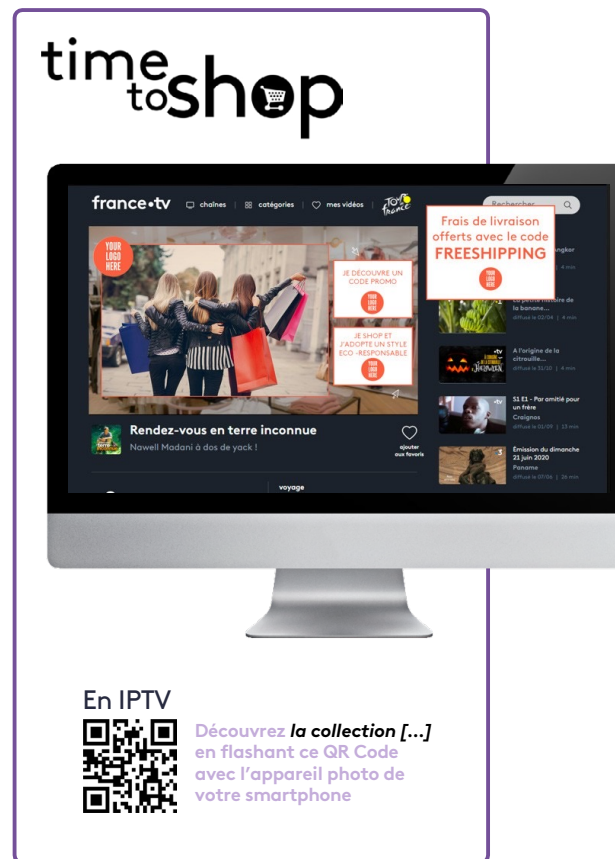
time to shop

france•tv chaînes | catégories | mes vidéos

Rechercher

YOUR LOGO HERE

Frais de livraison offerts avec le code FREESHIPPING

YOUR LOGO HERE

JE DÉCOUVRE UN CODE PROMO

YOUR LOGO HERE

JE SHOP ET J'ADOPTE UN STYLE ECO -RESPONSABLE

YOUR LOGO HERE

Rendez-vous en terre inconnue

Nawell Madani à dos de yack !

ajouter aux favoris

voyage

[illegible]ngkor

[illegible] 4 min

La petite histoire de la banane...

diffusé le 02/04 | 4 min

A l'origine de la citrouille...

diffusé le 12/02 | 4 min

S1 E1 - Par amitié pour un frère

Craignos

diffusé le 02/09 | 13 min

Émission du dimanche 21 juin 2020

Paname

diffusé le 07/06 | 26 min

En IPTV

Découvrez la collection [...] en flashant ce QR Code avec l'appareil photo de votre smartphone